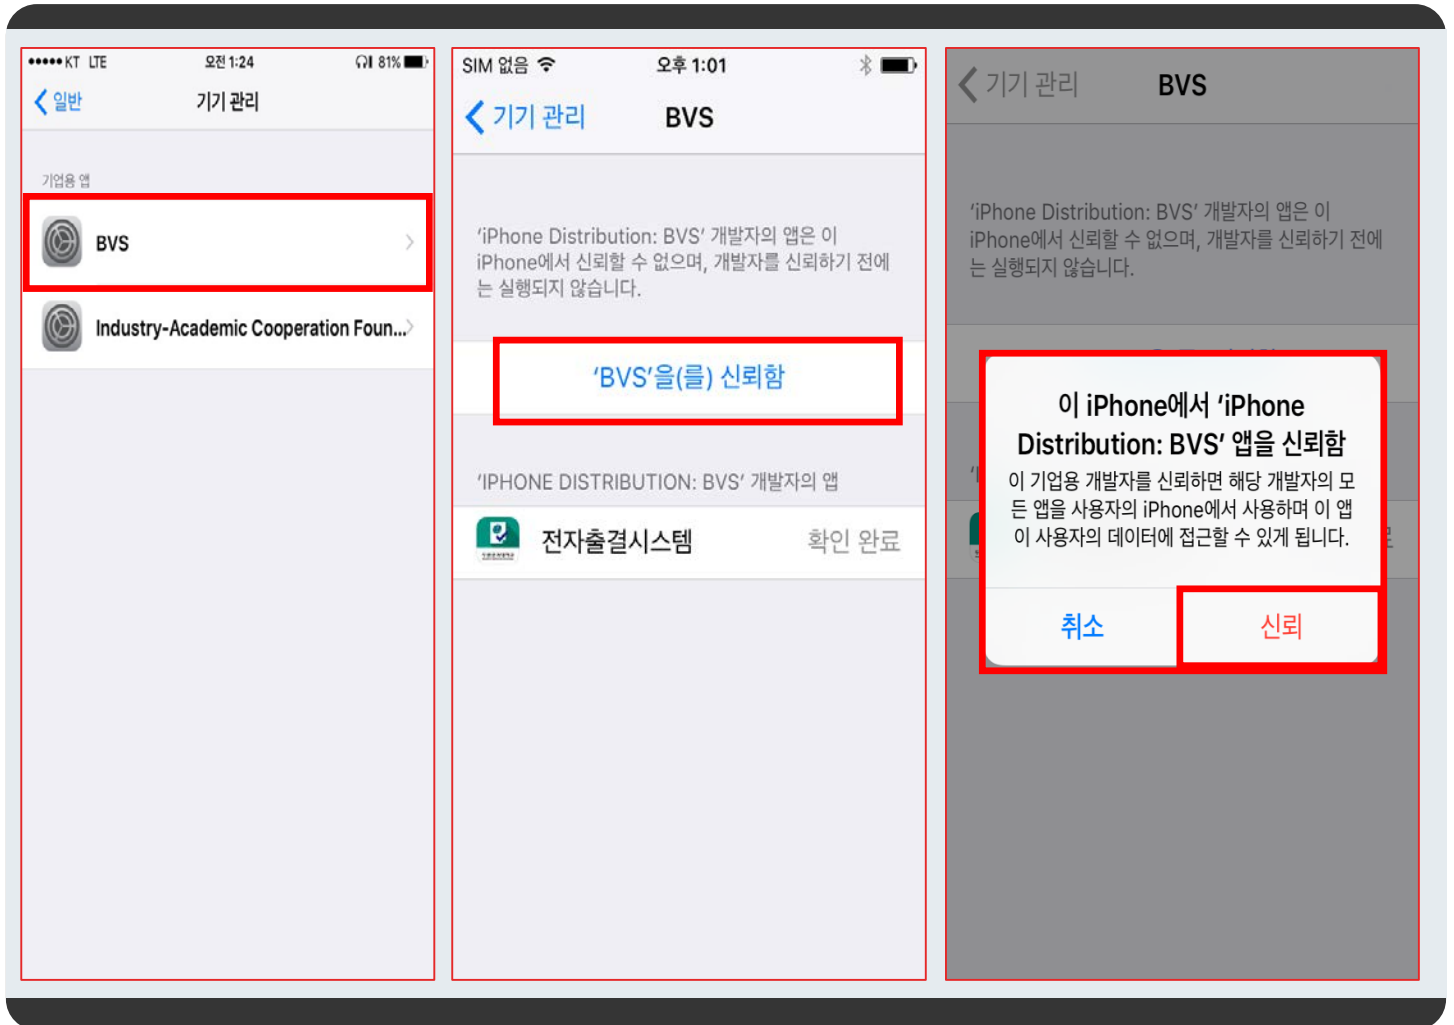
●●●●● KT LTE 오전 1:24 81%

일반 기기 관리

기업용 앱

BVS

Industry-Academic Cooperation Foun...

SIM 없음 오후 1:01

기기 관리 BVS

'iPhone Distribution: BVS' 개발자의 앱은 이 iPhone에서 신뢰할 수 없으며, 개발자를 신뢰하기 전에는 실행되지 않습니다.

'BVS'을(를) 신뢰함

'IPHONE DISTRIBUTION: BVS' 개발자의 앱

전자출결시스템 확인 완료

기기 관리 BVS

'iPhone Distribution: BVS' 개발자의 앱은 이 iPhone에서 신뢰할 수 없으며, 개발자를 신뢰하기 전에는 실행되지 않습니다.

이 iPhone에서 'iPhone Distribution: BVS' 앱을 신뢰함

이 기업용 개발자를 신뢰하면 해당 개발자의 모든 앱을 사용자의 iPhone에서 사용하며 이 앱이 사용자의 데이터에 접근할 수 있게 됩니다.

취소

신뢰